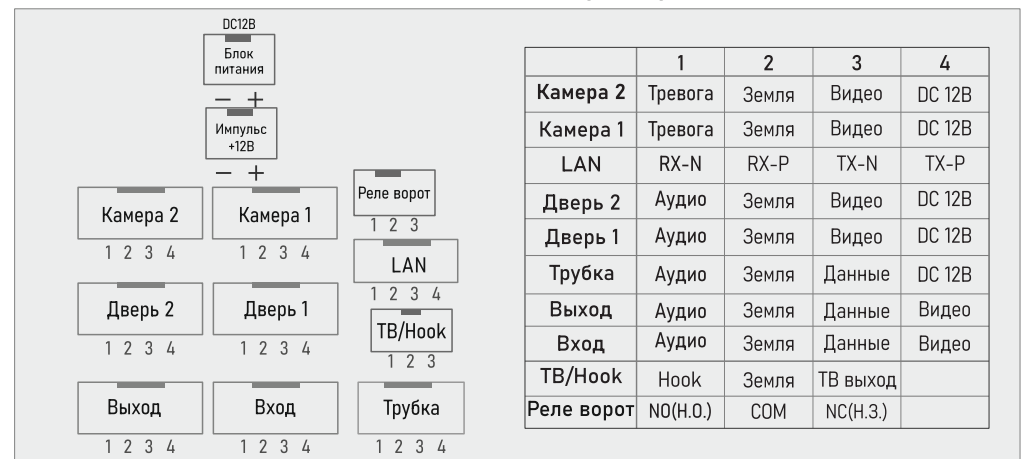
DC12B

Блок питания

— +

Импульс +12В

— +

Камера 2
1 2 3 4

Камера 1
1 2 3 4

Реле ворот
1 2 3

LAN
1 2 3 4

Дверь 2
1 2 3 4

Дверь 1
1 2 3 4

TB/Hook
1 2 3

Выход
1 2 3 4

Вход
1 2 3 4

Трубка
1 2 3 4

| | 1 | 2 | 3 | 4 |
|---|---|---|---|---|
| Камера 2 | Тревога | Земля | Видео | DC 12B |
| Камера 1 | Тревога | Земля | Видео | DC 12B |
| LAN | RX-N | RX-P | TX-N | TX-P |
| Дверь 2 | Аудио | Земля | Видео | DC 12B |
| Дверь 1 | Аудио | Земля | Видео | DC 12B |
| Трубка | Аудио | Земля | Данные | DC 12B |
| Выход | Аудио | Земля | Данные | Видео |
| Вход | Аудио | Земля | Данные | Видео |
| TB/Hook | Hook | Земля | ТВ выход | |
| Реле ворот | NO(H.O.) | COM | NC(H.З.) | |